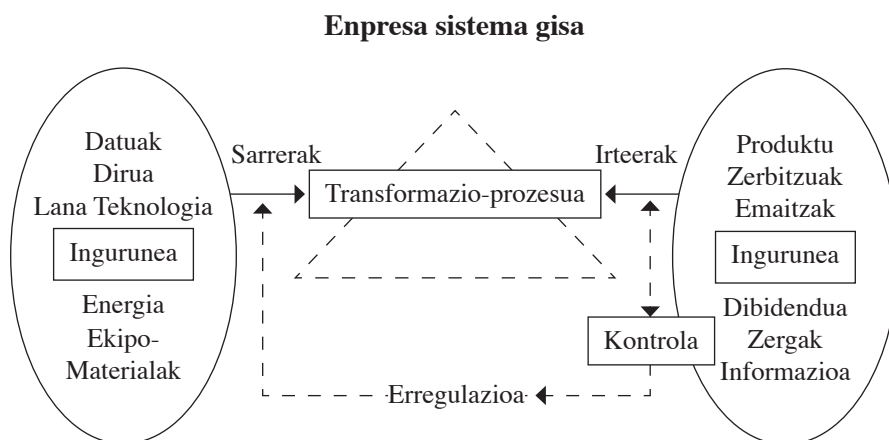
Enpresa sistema gisa

Datuak
Dirua
Lana Teknologia

Ingurunea

Energia
Ekipo-
Materialak

Sarrerak

Transformazio-prozesua

Irteerak

Produktu
Zerbitzuak
Emaitzak

Ingurunea

Dibidendua
Zergak
Informazioa

Kontrola

Erregulazioa